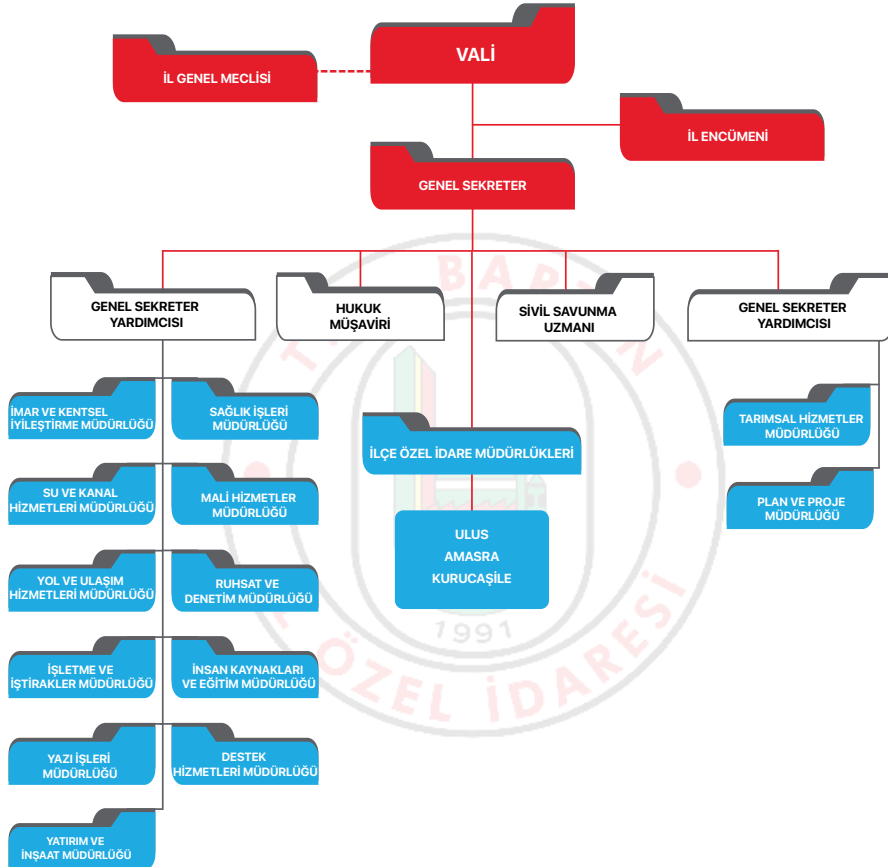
VALİ

İL GENEL MECLİSİ

İL ENCÜMENİ

GENEL SEKRETER

GENEL SEKRETER YARDIMCISI

HUKUK MÜŞAVİRİ

SİVİL SAVUNMA UZMANI

GENEL SEKRETER YARDIMCISI

İMAR VE KENTSEL İYİLEŞTİRME MÜDÜRLÜĞÜ

SAĞLIK İŞLERİ MÜDÜRLÜĞÜ

SU VE KANAL HİZMETLERİ MÜDÜRLÜĞÜ

MALİ HİZMETLER MÜDÜRLÜĞÜ

YOL VE ULAŞIM HİZMETLERİ MÜDÜRLÜĞÜ

RUHSAT VE DENETİM MÜDÜRLÜĞÜ

İŞLETME VE İŞTİRAKLER MÜDÜRLÜĞÜ

İNSAN KAYNAKLARI VE EĞİTİM MÜDÜRLÜĞÜ

YAZI İŞLERİ MÜDÜRLÜĞÜ

DESTEK HİZMETLERİ MÜDÜRLÜĞÜ

YATIRIM VE İNŞAAT MÜDÜRLÜĞÜ

İLÇE ÖZEL İDARE MÜDÜRLÜKLERİ

ULUS
AMASRA
KURUCAŞİLE

TARIMSAL HİZMETLER MÜDÜRLÜĞÜ

PLAN VE PROJE MÜDÜRLÜĞÜ

BARTIN
1991
ÖZEL İDARESİ